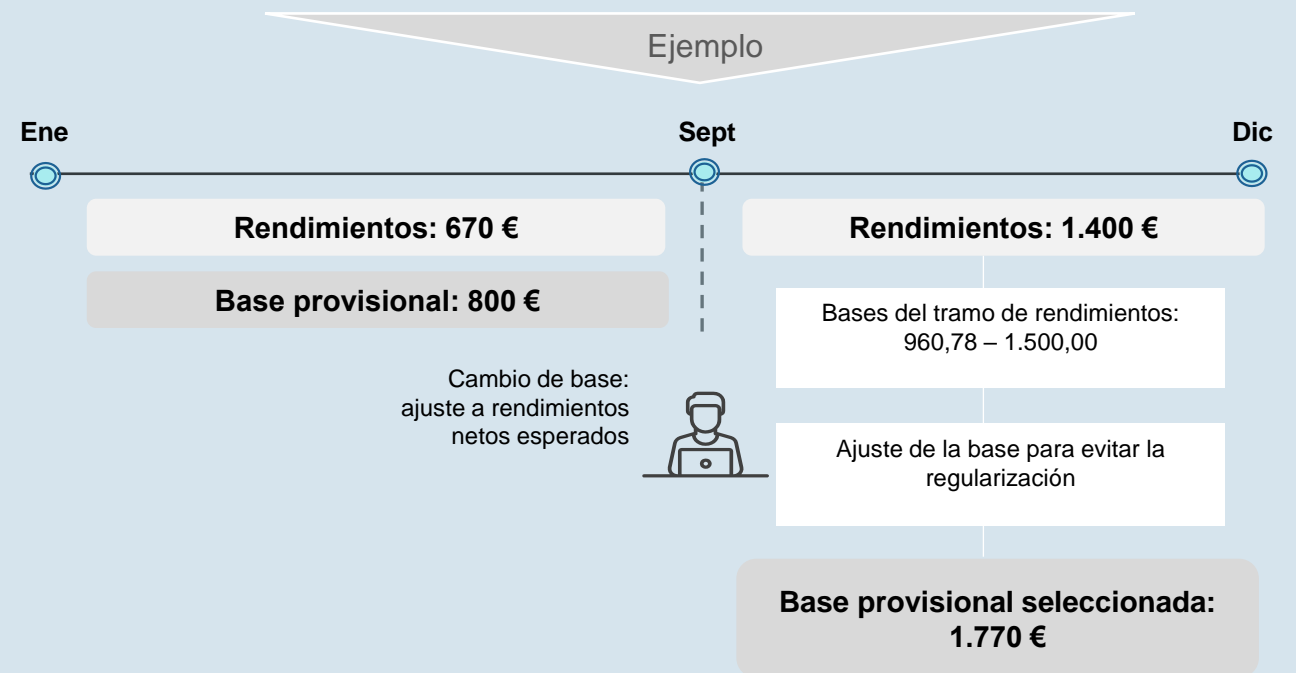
Ejemplo

Ene

Sept

Dic

Rendimientos: 670 €

Base provisional: 800 €

Rendimientos: 1.400 €

Bases del tramo de rendimientos: 960,78 – 1.500,00

Cambio de base: ajuste a rendimientos netos esperados

Ajuste de la base para evitar la regularización

Base provisional seleccionada: 1.770 €